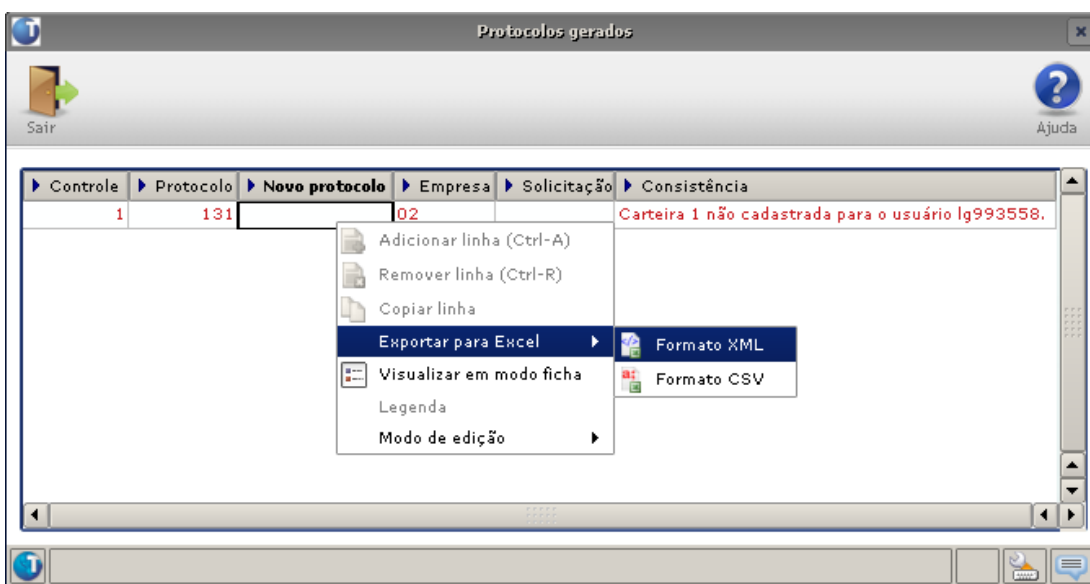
Protocolos gerados

Sair

Ajuda

| Controle | Protocolo | Novo protocolo | Empresa | Solicitação | Consistência |
|---|---|---|---|---|---|
| 1 | 131 | | 02 | | Carteira 1 não cadastrada para o usuário lg993558. |

Adicionar linha (Ctrl-A)
Remover linha (Ctrl-R)
Copiar linha
Exportar para Excel
Visualizar em modo ficha
Legenda
Modo de edição

Formato XML
Formato CSV